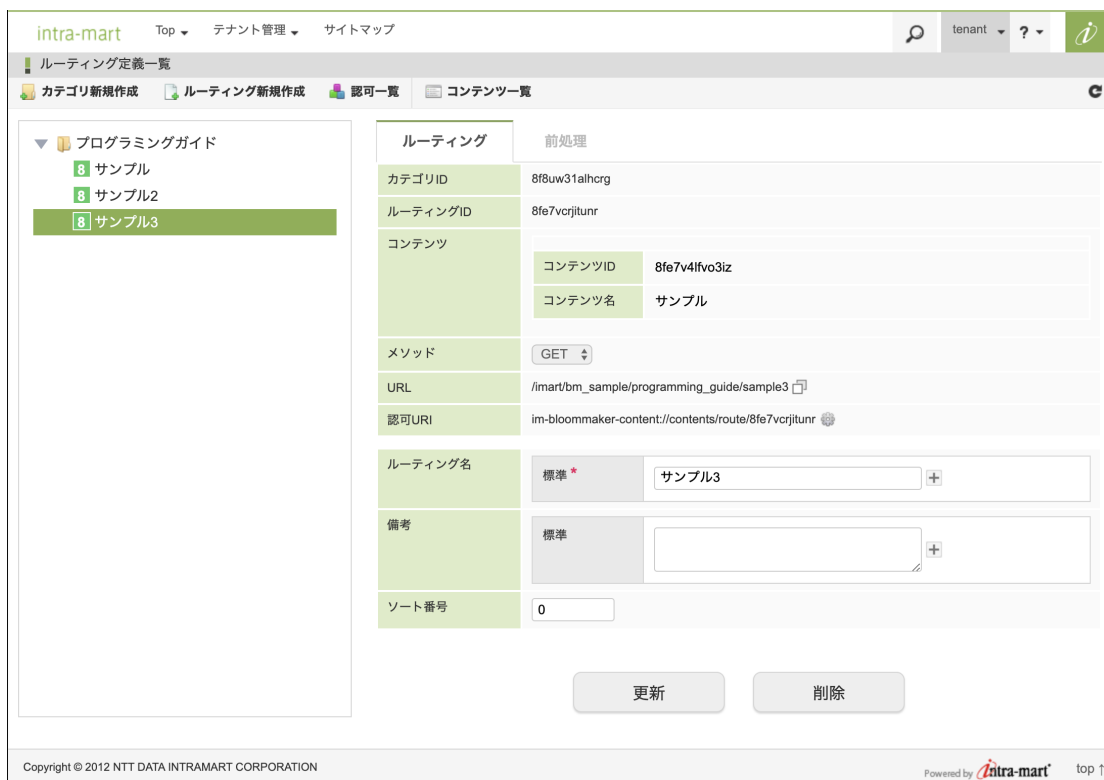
intra-mart Top テナント管理 サイトマップ tenant ? 

ルーティング定義一覧

カテゴリ新規作成 ルーティング新規作成 認可一覧 コンテンツ一覧

プログラミングガイド
8 サンプル
8 サンプル2
8 サンプル3

ルーティング 前処理

| カテゴリID | 8f8uw31alhcrg |
|---|---|
| ルーティングID | 8fe7vcrjitunr |
| コンテンツ | コンテンツID 8fe7v4lfvo3iz / コンテンツ名 サンプル |
| メソッド | GET |
| URL | /imart/bm_sample/programming_guide/sample3 |
| 認可URI | im-bloommaker-content://contents/route/8fe7vcrjitunr |
| ルーティング名 | 標準 * サンプル3 + |
| 備考 | 標準 + |
| ソート番号 | 0 |

更新 削除

Copyright © 2012 NTT DATA INTRAMART CORPORATION Powered by intra-mart top ↑